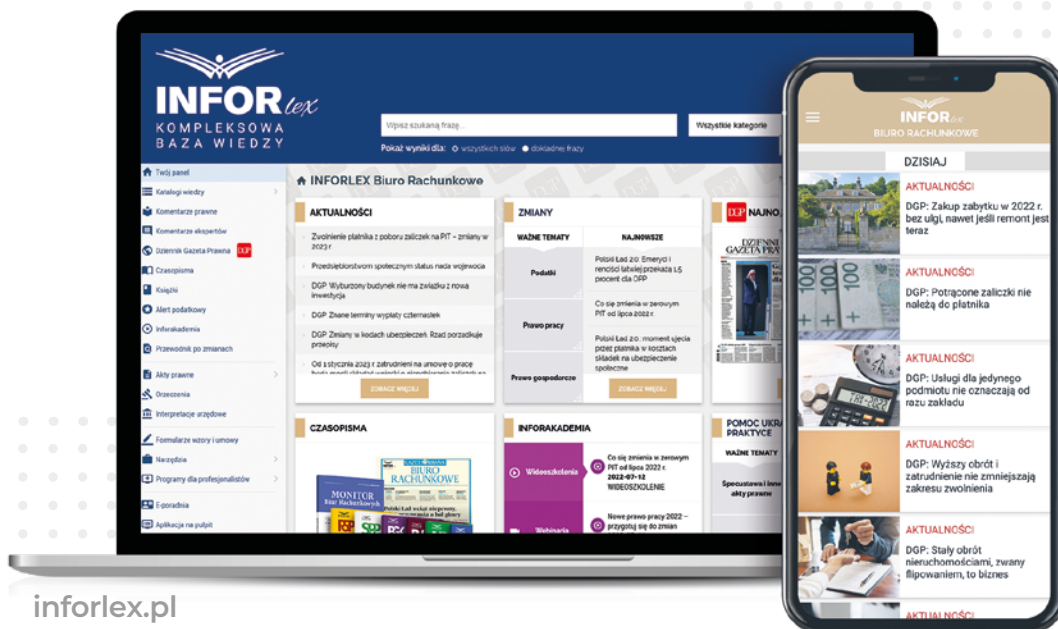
INFOR lex
KOMPLEKSOWA BAZA WIEDZY

Wpisz szukaną frazę...
Wszystkie kategorie
Pokaż wyniki dla: wszystkich słów dokładnej frazy

Twój panel
Katalogi wiedzy
Komentarze prawne
Komentarze ekspertów
Dziennik Gazeta Prawna DGP
Czasopisma
Książki
Alert podatkowy
Inforakademia
Przewodnik po zmianach
Akty prawne
Orzeczenia
Interpretacje urzędowe
Formularze wzory i umowy
Narzędzia
Programy dla profesjonalistów
E-poradnia
Aplikacja na pulpit

INFORLEX Biuro Rachunkowe

AKTUALNOŚCI
Zwolnienie płatnika z poboru zaliczek na PIT – zmiany w 2023 r.
Przedsiębiorstwom społecznym status nada wojewoda
DGP: Wyburzony budynek nie ma związku z nową inwestycją
DGP: Znane terminy wypłaty czternastek
DGP: Zmiany w kodach ubezpieczeń. Rząd porządkuje przepisy
Od 1 stycznia 2023 r. zatrudnieni na umowę o pracę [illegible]
ZOBACZ WIĘCEJ

ZMIANY
WAŻNE TEMATY
NAJNOWSZE
Podatki
Prawo pracy
Prawo gospodarcze
Polski Ład 2.0: Emeryci i renciści łatwiej przekażą 1,5 procent dla OPP
Co się zmienia w zerowym PIT od lipca 2022 r.
Polski Ład 2.0: moment ujęcia przez płatnika w kosztach składek na ubezpieczenie społeczne
ZOBACZ WIĘCEJ

DGP NAJNO
DZIENNIK GAZETA PRAWNA

CZASOPISMA
MONITOR
BIURO RACHUNKOWE

INFORAKADEMIA
Wideoszkolenia
Co się zmienia w zerowym PIT od lipca 2022 r.
2022-07-12
WIDEOSZKOLENIE
Webinaria
Nowe prawo pracy 2022 – przygotuj się do zmian

POMOC UKR PRAKTYCE
WAŻNE TEMATY
Specustawa i inne akty prawne

INFOR lex
BIURO RACHUNKOWE
DZISIAJ
AKTUALNOŚCI
DGP: Zakup zabytku w 2022 r. bez ulgi, nawet jeśli remont jest teraz
AKTUALNOŚCI
DGP: Potrącone zaliczki nie należą do płatnika
AKTUALNOŚCI
DGP: Usługi dla jedynego podmiotu nie oznaczają od razu zakładu
AKTUALNOŚCI
DGP: Wyższy obrót i zatrudnienie nie zmniejszają zakresu zwolnienia
AKTUALNOŚCI
DGP: Stały obrót nieruchomościami, zwany flipowaniem, to biznes
AKTUALNOŚCI

inforlex.pl